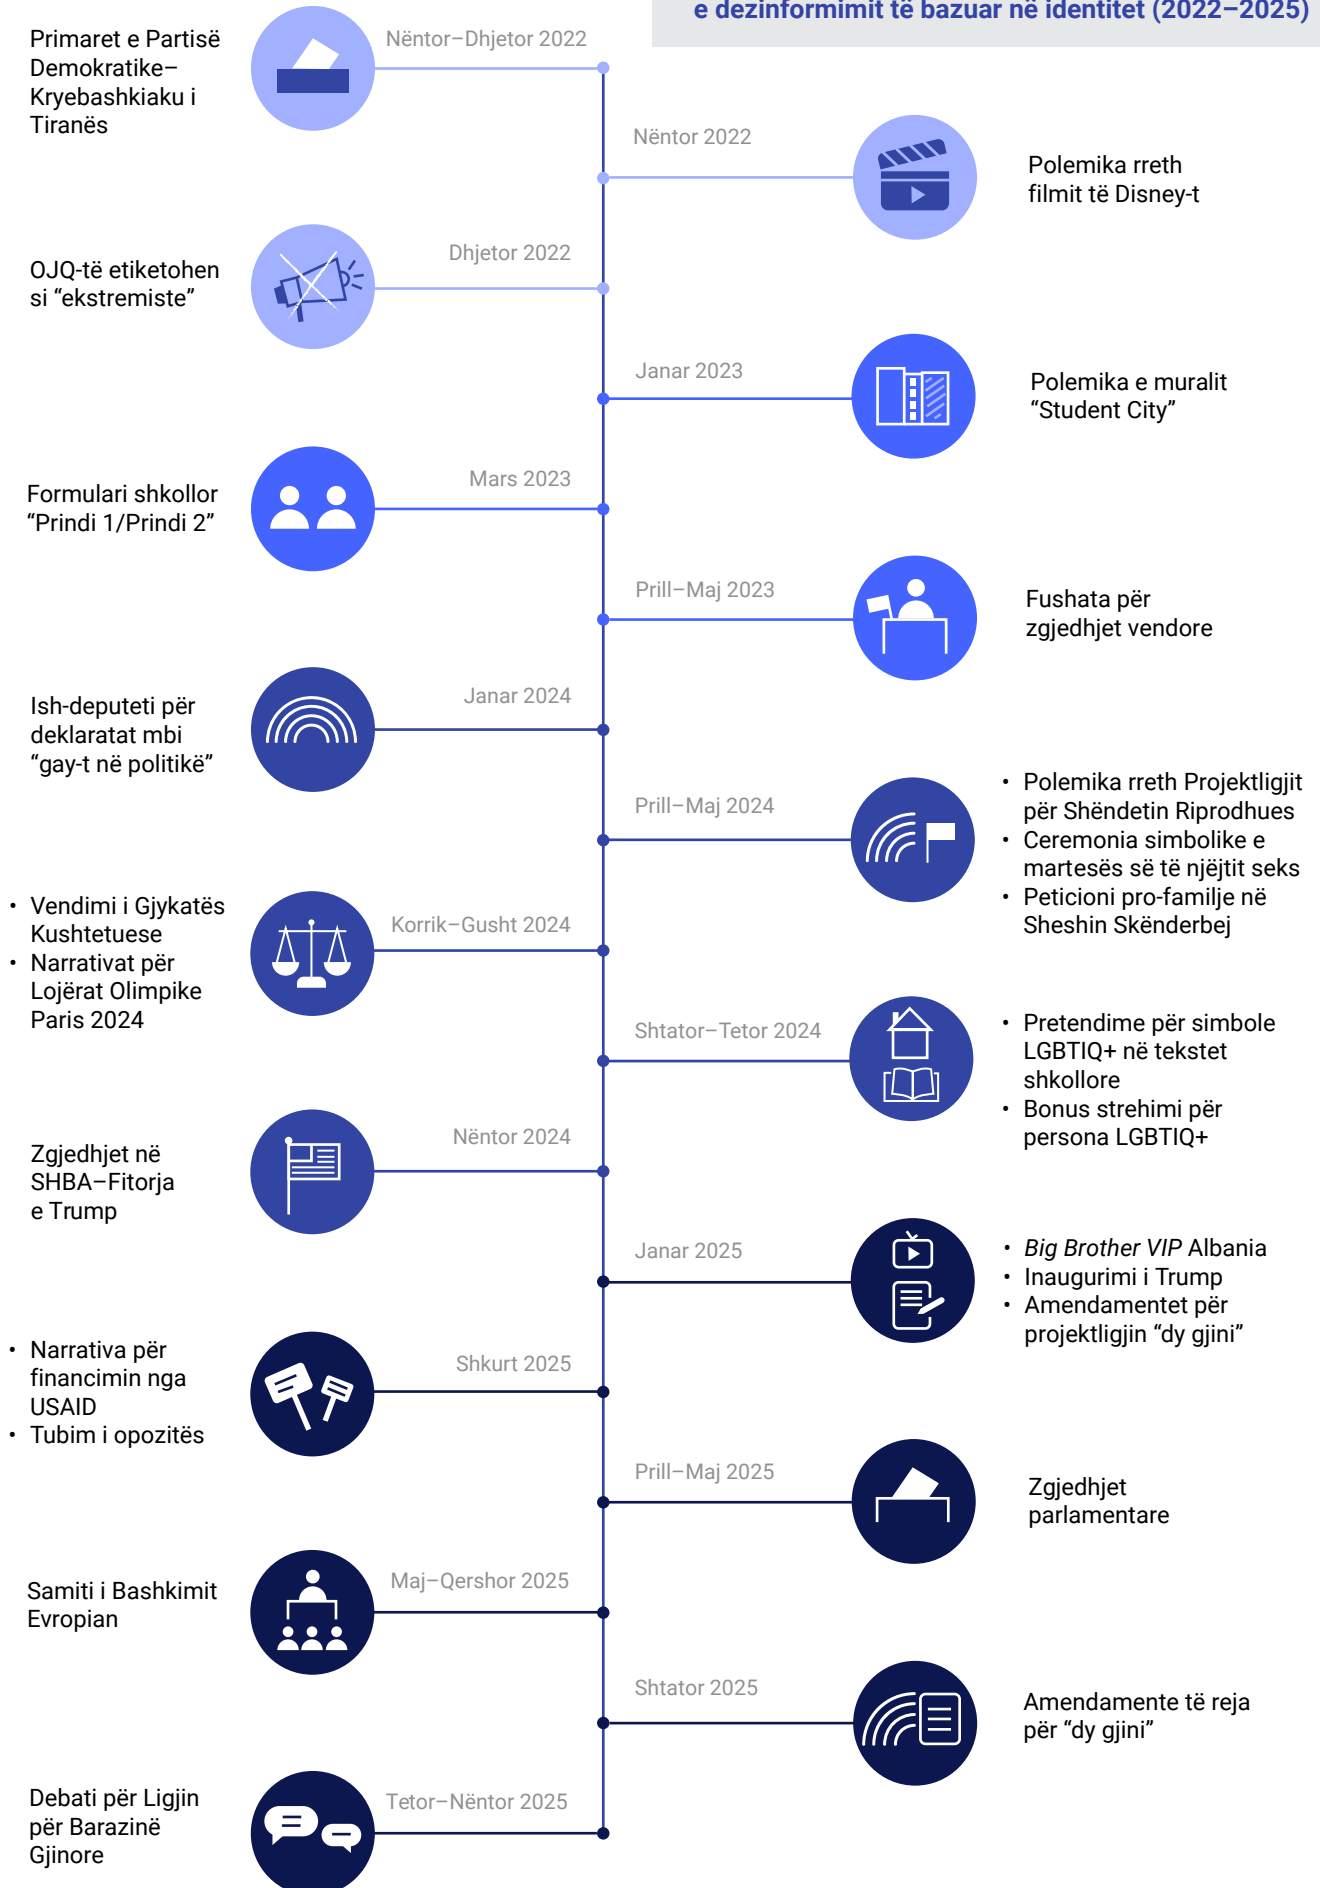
e dezinformimit të bazuar në identitet (2022–2025)

Primaret e Partisë Demokratike–Kryebashkiaku i Tiranës

Nëntor–Dhjetor 2022

Nëntor 2022

Polemika rreth filmit të Disney-t

OJQ-të etiketohen si “ekstremiste”

Dhjetor 2022

Janar 2023

Polemika e muralit “Student City”

Formulari shkollor “Prindi 1/Prindi 2”

Mars 2023

Prill–Maj 2023

Fushata për zgjedhjet vendore

Ish-deputeti për deklaratat mbi “gay-t në politikë”

Janar 2024

Prill–Maj 2024

- Polemika rreth Projektligjit për Shëndetin Riprodhues
- Ceremonia simbolike e martesës së të njëjtit seks
- Peticioni pro-familje në Sheshin Skënderbej

- Vendimi i Gjykatës Kushtetuese
- Narrativat për Lojërat Olimpike Paris 2024

Korrik–Gusht 2024

Shtator–Tetor 2024

- Pretendime për simbole LGBTIQ+ në tekstet shkollore
- Bonus strehimi për persona LGBTIQ+

Zgjedhjet në SHBA–Fitorja e Trump

Nëntor 2024

Janar 2025

- *Big Brother VIP* Albania
- Inaugurimi i Trump
- Amendamentet për projektligjin “dy gjini”

- Narrativa për financimin nga USAID
- Tubim i opozitës

Shkurt 2025

Prill–Maj 2025

Zgjedhjet parlamentare

Samiti i Bashkimit Evropian

Maj–Qershor 2025

Shtator 2025

Amendamente të reja për “dy gjini”

Debati për Ligjin për Barazinë Gjinore

Tetor–Nëntor 2025